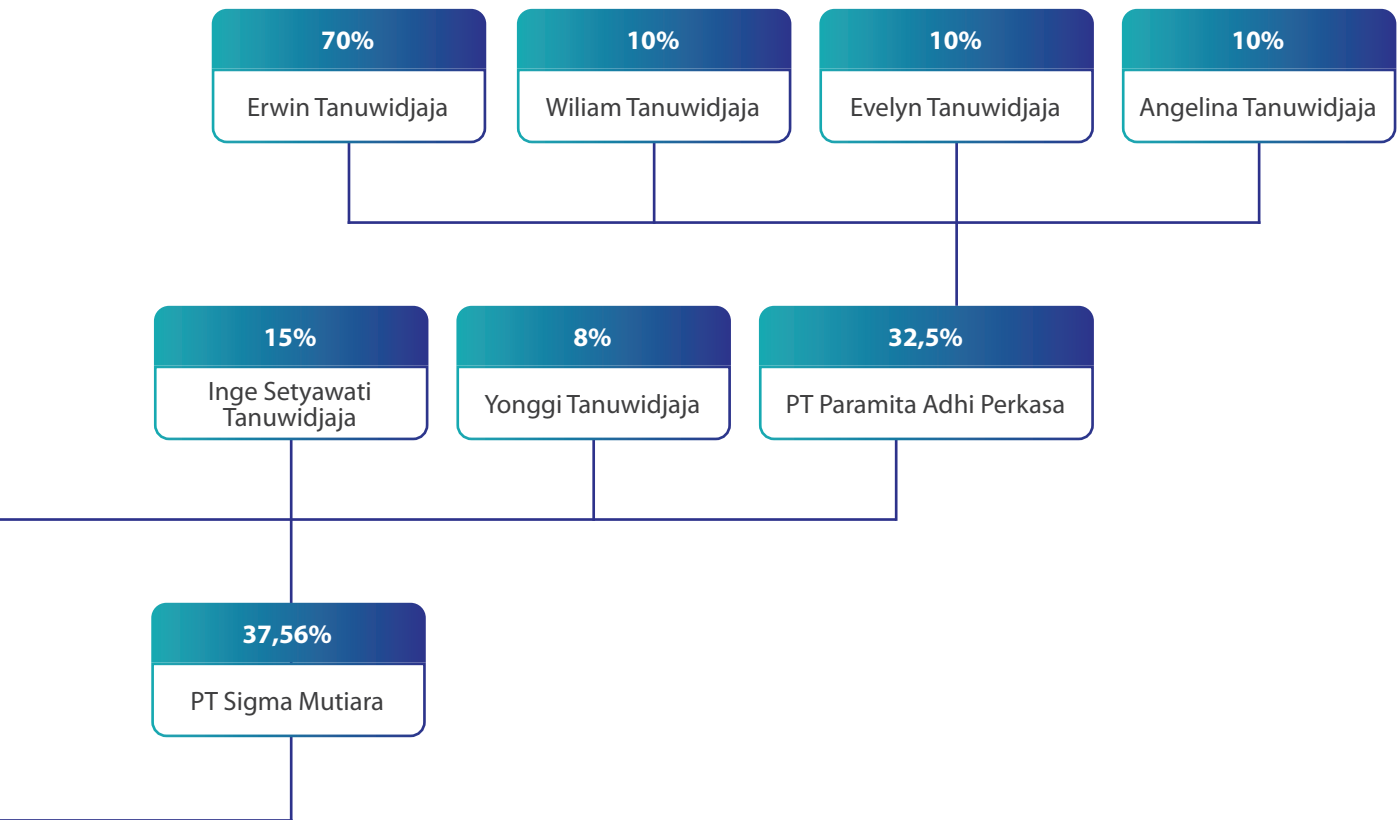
70%
Erwin Tanuwidjaja

10%
Wiliam Tanuwidjaja

10%
Evelyn Tanuwidjaja

10%
Angelina Tanuwidjaja

15%
Inge Setyawati Tanuwidjaja

8%
Yonggi Tanuwidjaja

32,5%
PT Paramita Adhi Perkasa

37,56%
PT Sigma Mutiara